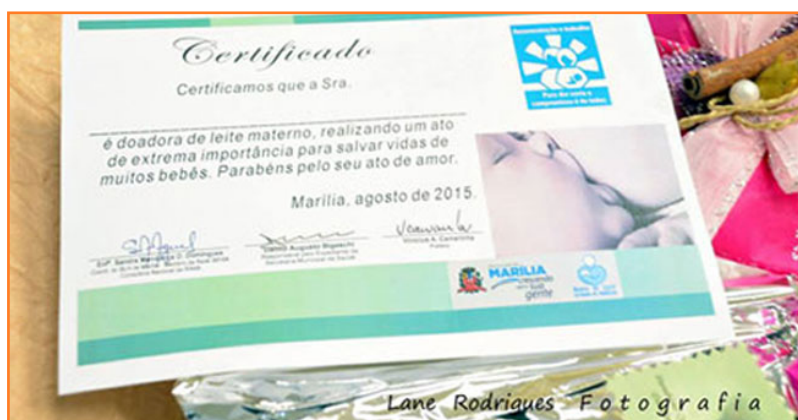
Certificado

Certificamos que a Sra.

é doadora de leite materno, realizando um ato de extrema importância para salvar vidas de muitos bebês. Parabéns pelo seu ato de amor.

Marília, agosto de 2015.

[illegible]

Amamentação é trabalho
Para dar conta e compartilhar de todos

MARÍLIA
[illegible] gente

Lane Rodrigues Fotografia